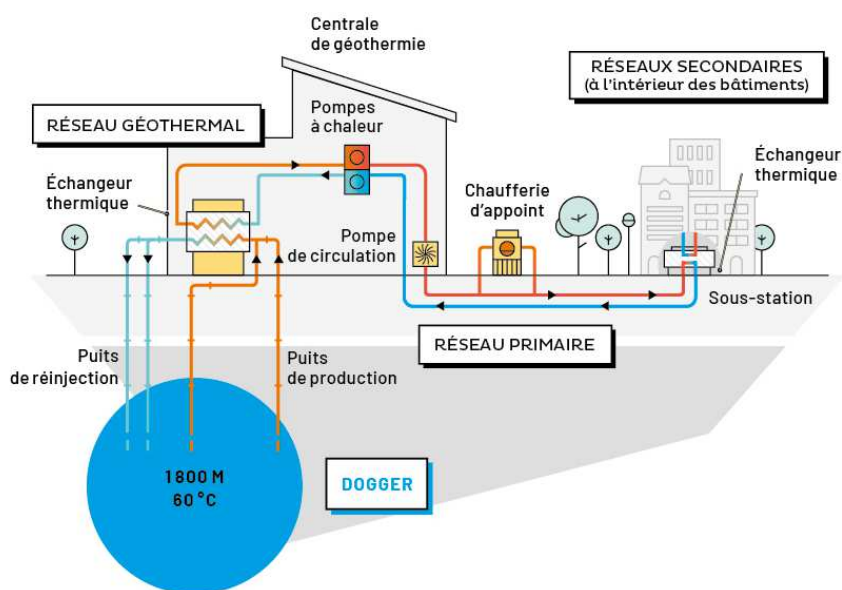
Centrale de géothermie

RÉSEAUX SECONDAIRES (à l'intérieur des bâtiments)

RÉSEAU GÉOTHERMAL

Pompes à chaleur

Échangeur thermique

Échangeur thermique

Chaufferie d'appoint

Pompe de circulation

Sous-station

RÉSEAU PRIMAIRE

Puits de réinjection

Puits de production

1800 M
60 °C

DOGGER